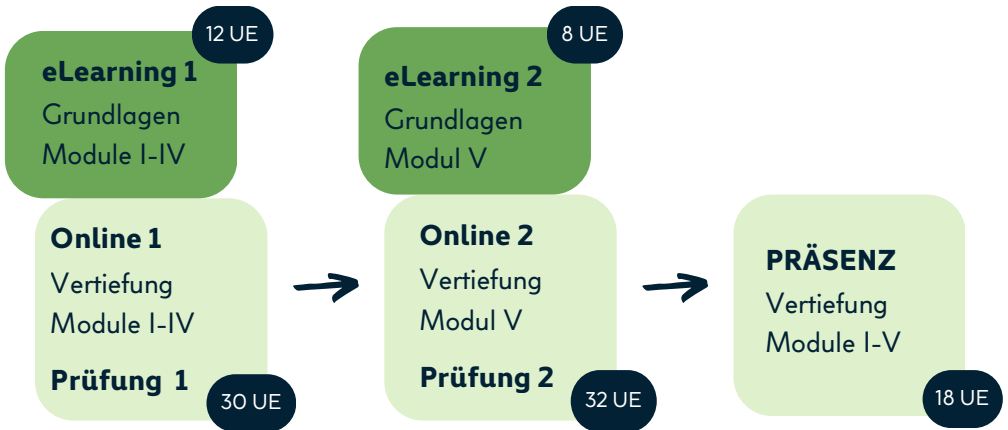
12 UE

eLearning 1
Grundlagen
Module I-IV

Online 1
Vertiefung
Module I-IV

Prüfung 1

30 UE

8 UE

eLearning 2
Grundlagen
Modul V

Online 2
Vertiefung
Modul V

Prüfung 2

32 UE

PRÄSENZ
Vertiefung
Module I-V

18 UE